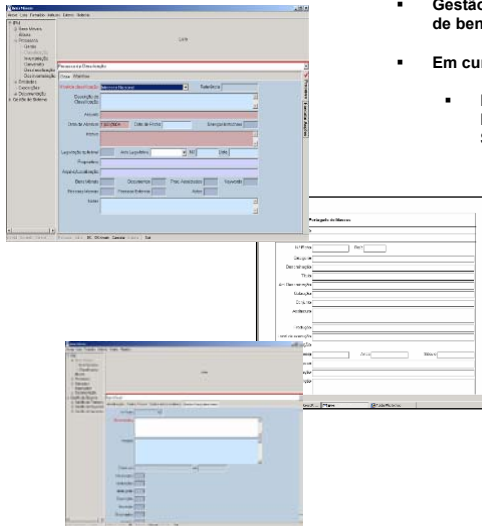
Gestão
de ben

Em cur

Pesquisa e Descrição

Dados Anexos

Descrição de Classificação

Acervo

Data de Abertura

Data de Fecho

Notas

Legislação

Proprietário

Notas

Protocolo de Bens

Localização

Descrição

Documentação

Dimensões

Incorporação

Conservação

Aquisição

Observações